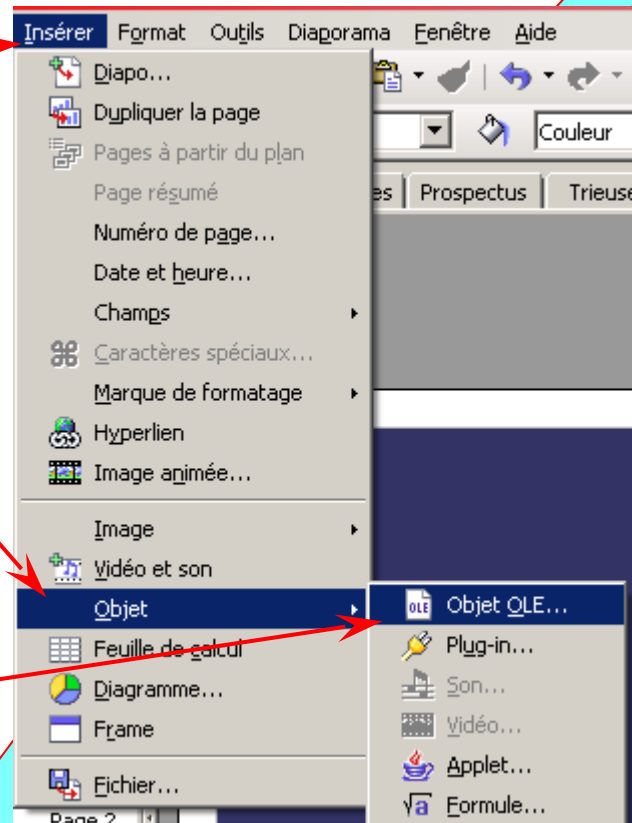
Insérer Format Outils Diaporama Fenêtre Aide

Couleur

es Prospectus Trieuse

Diapo...
Dupliquer la page
Pages à partir du plan
Page résumé
Numéro de page...
Date et heure...
Champs
Caractères spéciaux...
Marque de formatage
Hyperlien
Image animée...
Image
Vidéo et son
Objet
Feuille de calcul
Diagramme...
Frame
Fichier...

Objet OLE...
Plug-in...
Son...
Vidéo...
Applet...
Formule...

Page 2